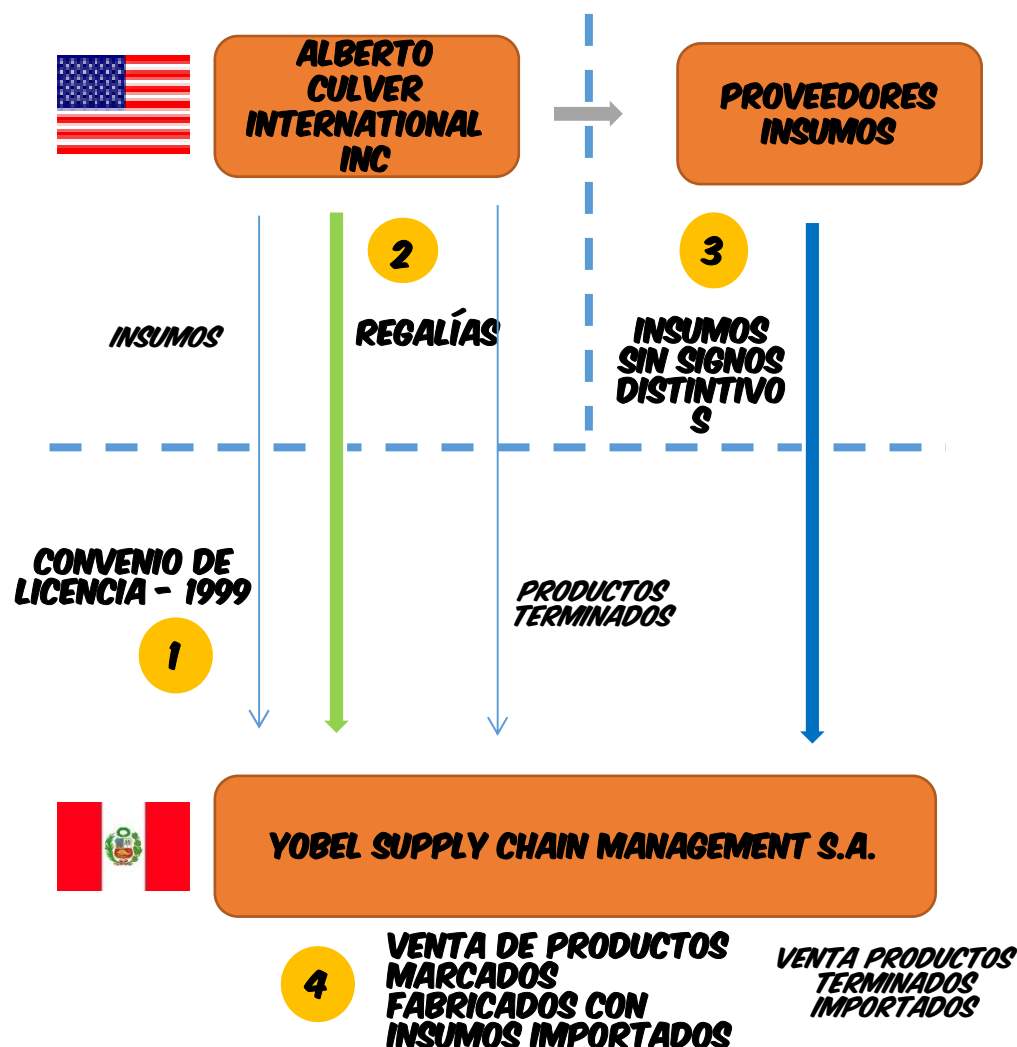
ALBERTO CULVER INTERNATIONAL INC

PROVEEDORES INSUMOS

2

3

INSUMOS

REGALÍAS

INSUMOS SIN SIGNOS DISTINTIVO S

CONVENIO DE LICENCIA - 1999

PRODUCTOS TERMINADOS

1

YOBEL SUPPLY CHAIN MANAGEMENT S.A.

4

VENTA DE PRODUCTOS MARCADOS FABRICADOS CON INSUMOS IMPORTADOS

VENTA PRODUCTOS TERMINADOS IMPORTADOS